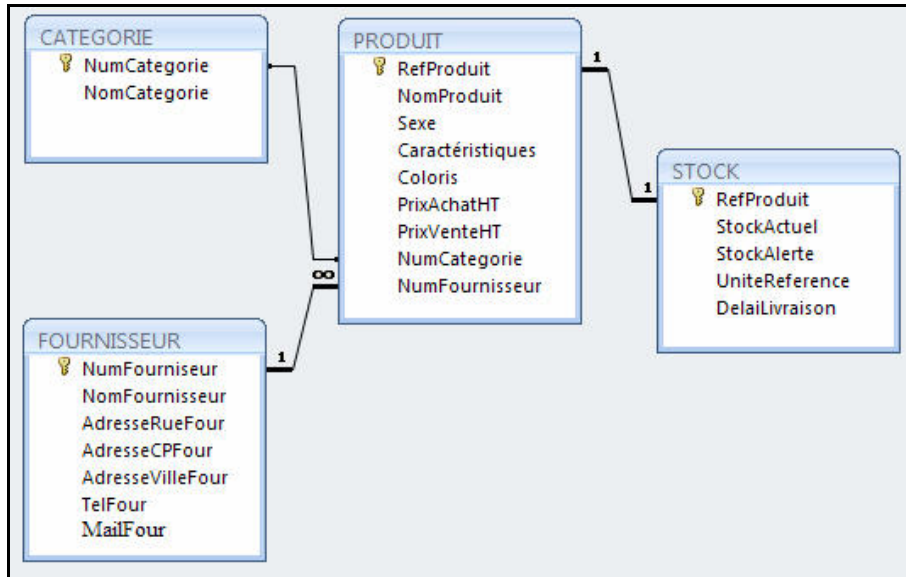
CATEGORIE
NumCategorie
NomCategorie

PRODUIT
RefProduit
NomProduit
Sexe
Caractéristiques
Coloris
PrixAchatHT
PrixVenteHT
NumCategorie
NumFournisseur

STOCK
RefProduit
StockActuel
StockAlerte
UniteReference
DelaiLivraison

FOURNISSEUR
NumFourniseur
NomFournisseur
AdresseRueFour
AdresseCPFour
AdresseVilleFour
TelFour
MailFour

1
1
∞
1